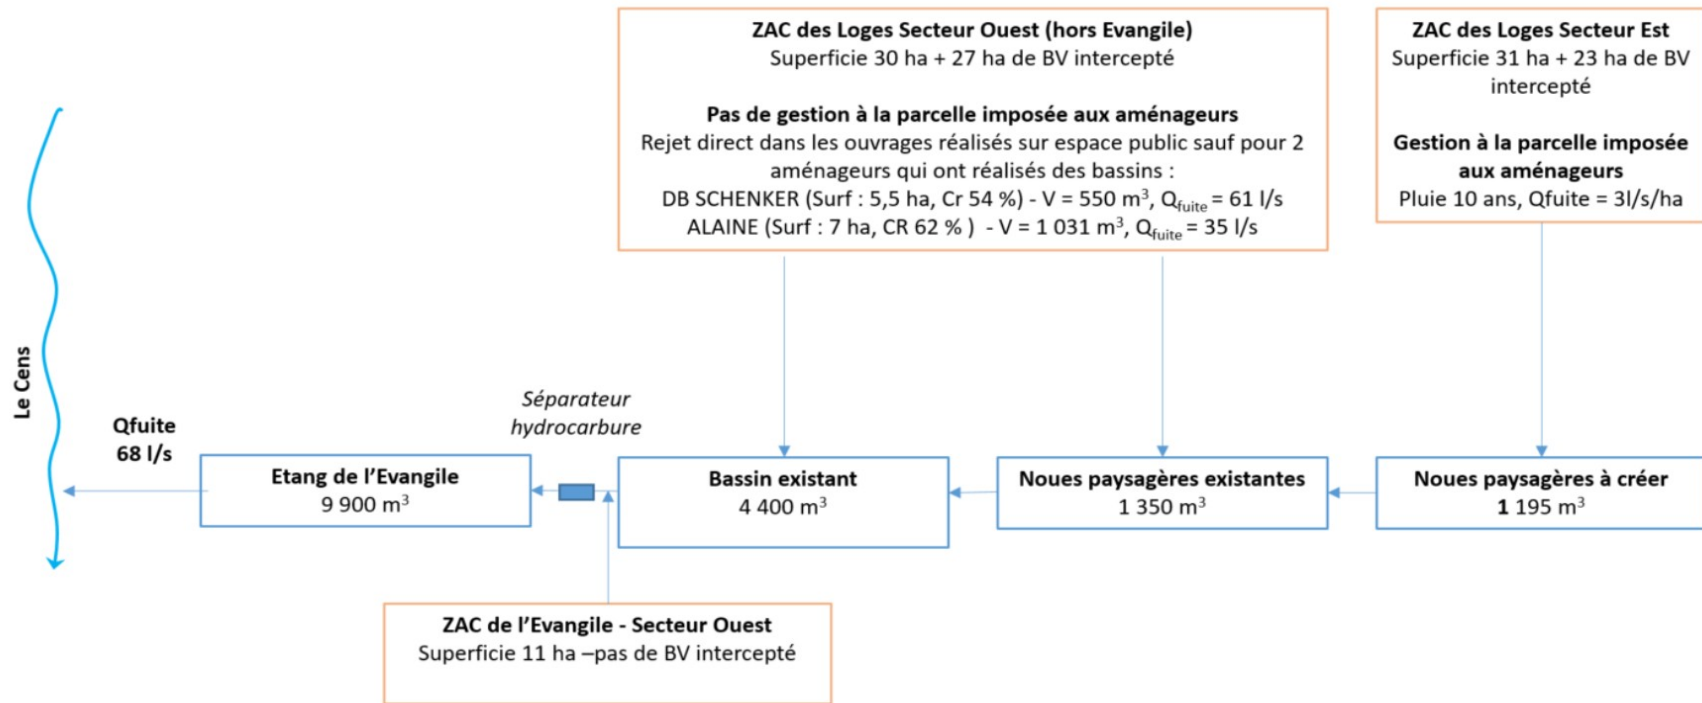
ZAC des Loges Secteur Ouest (hors Evangile)
Superficie 30 ha + 27 ha de BV intercepté

Pas de gestion à la parcelle imposée aux aménageurs
Rejet direct dans les ouvrages réalisés sur espace public sauf pour 2 aménageurs qui ont réalisés des bassins :
DB SCHENKER (Surf : 5,5 ha, Cr 54 %) - V = 550 m$^3$, Q$_{fuite}$ = 61 l/s
ALAINE (Surf : 7 ha, CR 62 % ) - V = 1 031 m$^3$, Q$_{fuite}$ = 35 l/s

ZAC des Loges Secteur Est
Superficie 31 ha + 23 ha de BV intercepté

Gestion à la parcelle imposée aux aménageurs
Pluie 10 ans, Qfuite = 3l/s/ha

Le Cens

Qfuite
68 l/s

Séparateur hydrocarbure

Etang de l'Evangile
9 900 m$^3$

Bassin existant
4 400 m$^3$

Noues paysagères existantes
1 350 m$^3$

Noues paysagères à créer
1 195 m$^3$

ZAC de l'Evangile - Secteur Ouest
Superficie 11 ha –pas de BV intercepté